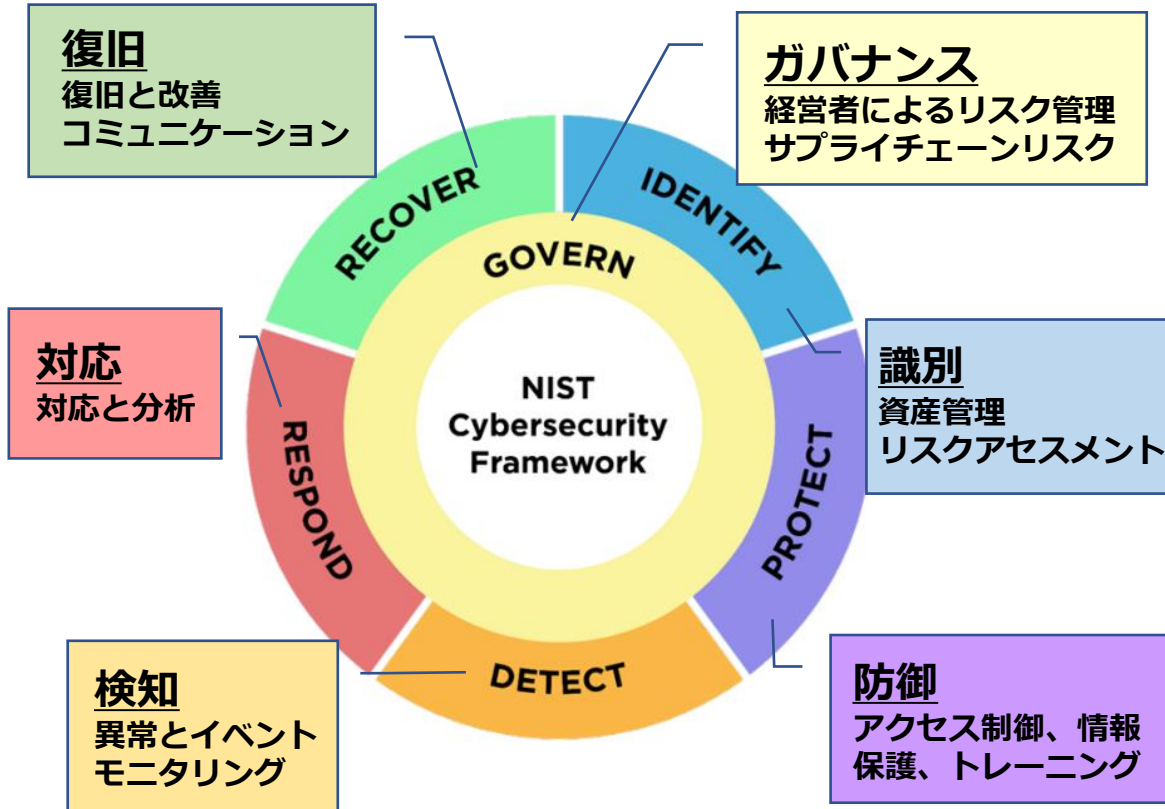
復旧
復旧と改善
コミュニケーション

ガバナンス
経営者によるリスク管理
サプライチェーンリスク

RECOVER

GOVERN

IDENTIFY

対応
対応と分析

NIST
Cybersecurity
Framework

識別
資産管理
リスクアセスメント

RESPOND

PROTECT

DETECT

検知
異常とイベント
モニタリング

防御
アクセス制御、情報
保護、トレーニング